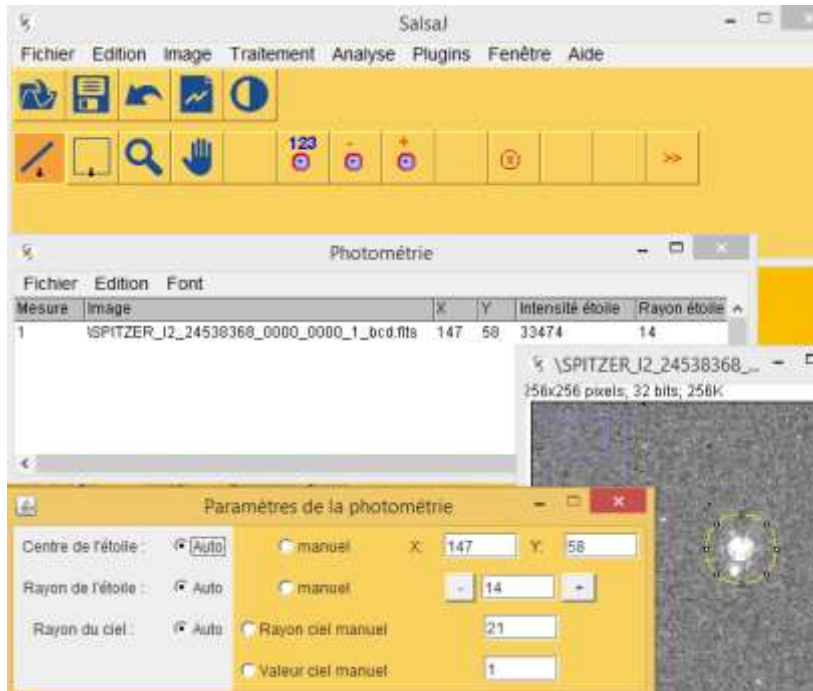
SalsaJ

Fichier Edition Image Traitement Analyse Plugins Fenêtre Aide

123

>>

Photométrie

Fichier Edition Font

| Mesure | Image | X | Y | Intensité étoile | Rayon étoile |
|---|---|---|---|---|---|
| 1 | \SPITZER_I2_24538368_0000_0000_1_bcd.fits | 147 | 58 | 33474 | 14 |

\SPITZER_I2_24538368_...

256x256 pixels; 32 bits; 256K

Paramètres de la photométrie

Centre de l'étoile : Auto manuel X: 147 Y: 58

Rayon de l'étoile : Auto manuel - 14 +

Rayon du ciel : Auto Rayon ciel manuel 21

Valeur ciel manuel 1